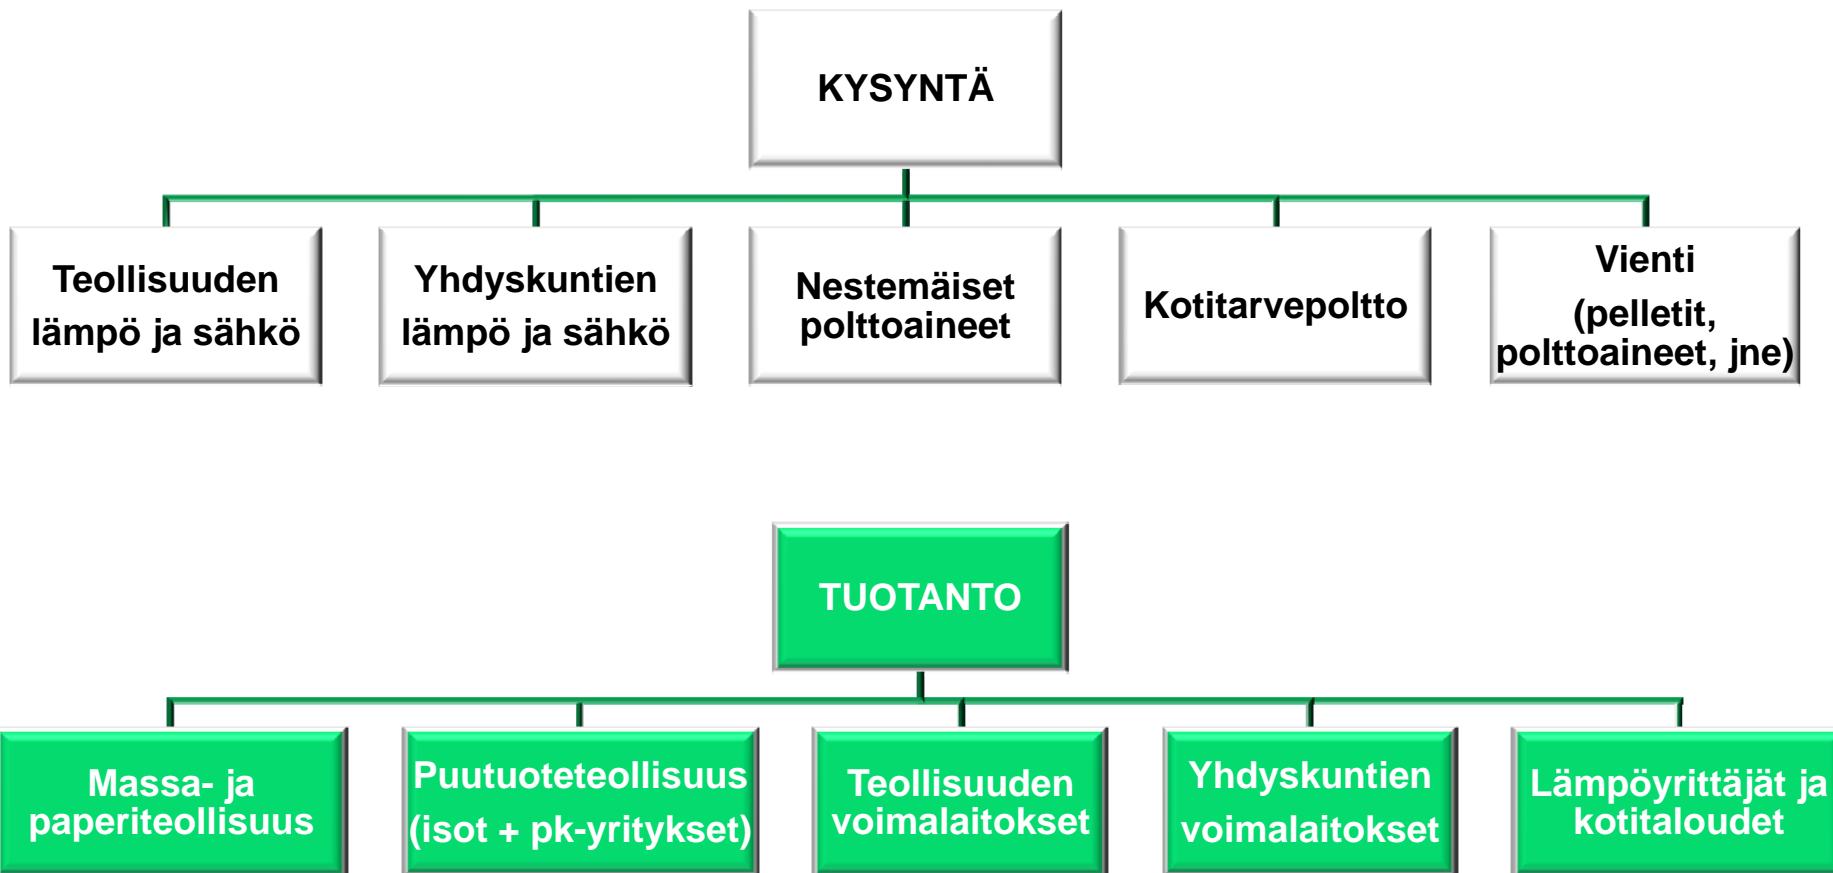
KYSYNTÄ

Teollisuuden lämpö ja sähkö

Yhdyskuntien lämpö ja sähkö

Nestemäiset polttoaineet

Kotitarvepoltto

Vienti (pelletit, polttoaineet, jne)

TUOTANTO

Massa- ja paperiteollisuus

Puutuoteteollisuus (isot + pk-yritykset)

Teollisuuden voimalaitokset

Yhdyskuntien voimalaitokset

Lämpöyrittäjät ja kotitaloudet